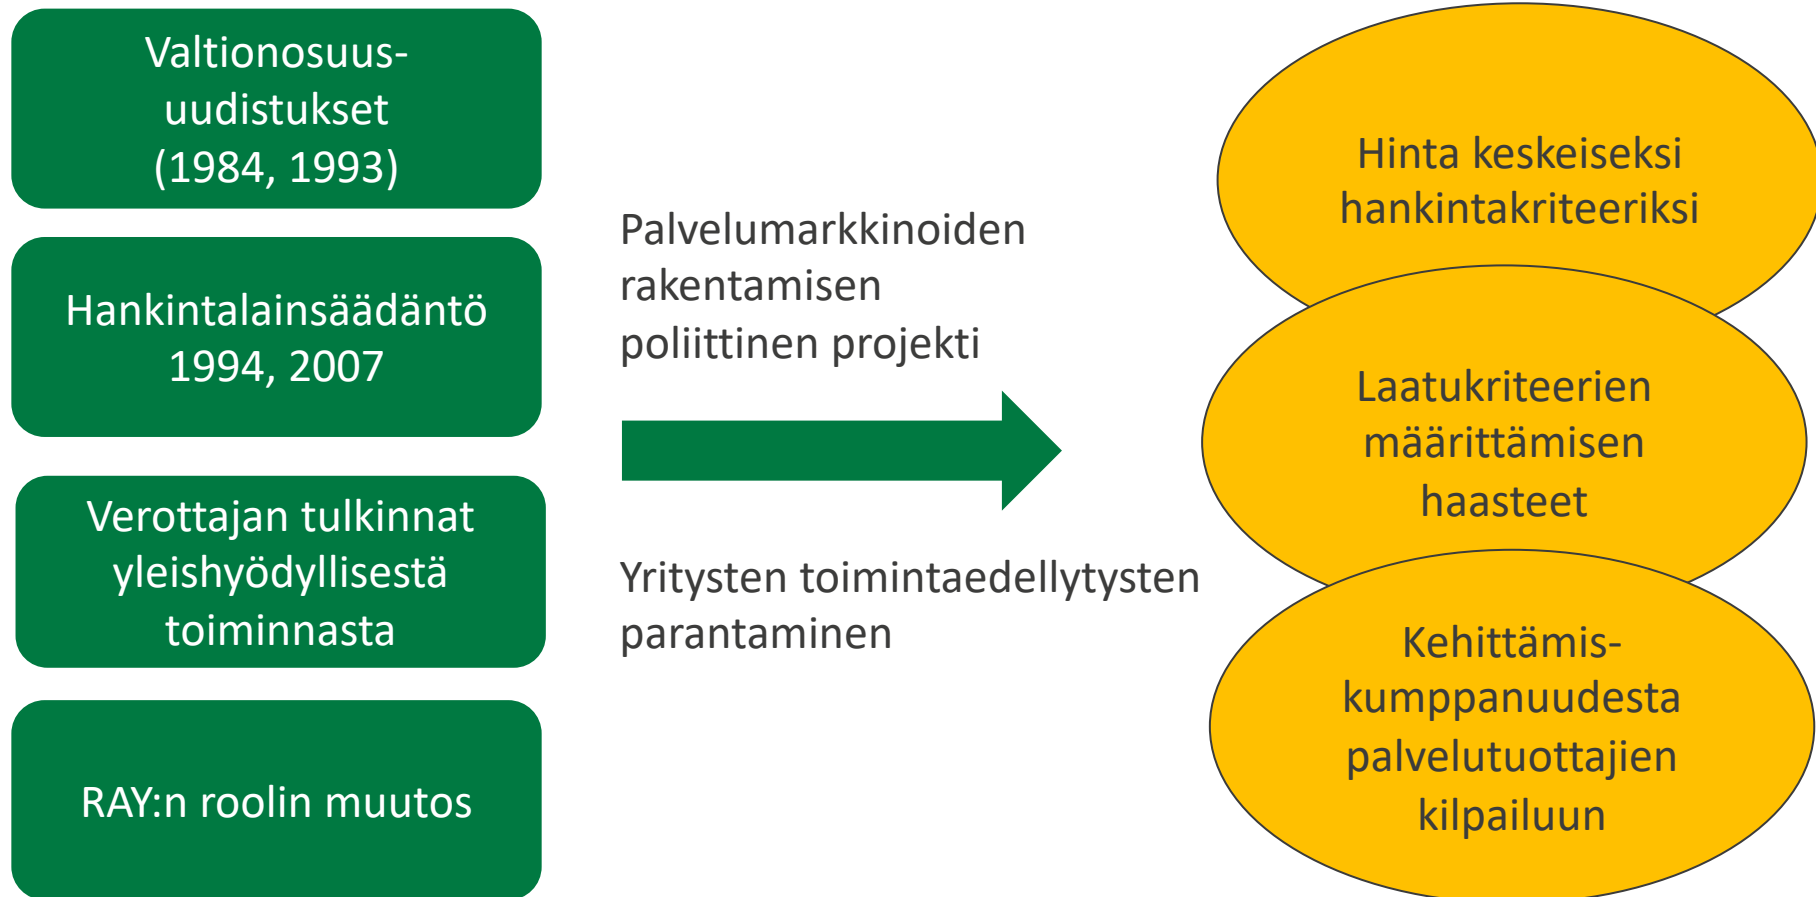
Valtionosuus-uudistukset (1984, 1993)

Hankintalainsäädäntö 1994, 2007

Verottajan tulkinnat yleishyödyllisestä toiminnasta

RAY:n roolin muutos

Palvelumarkkinoiden rakentamisen poliittinen projekti

Yritysten toimintaedellytysten parantaminen

Hinta keskeiseksi hankintakriteeriksi

Laatukriteerien määrittämisen haasteet

Kehittämis-kumppanuudesta palvelutuottajien kilpailuun